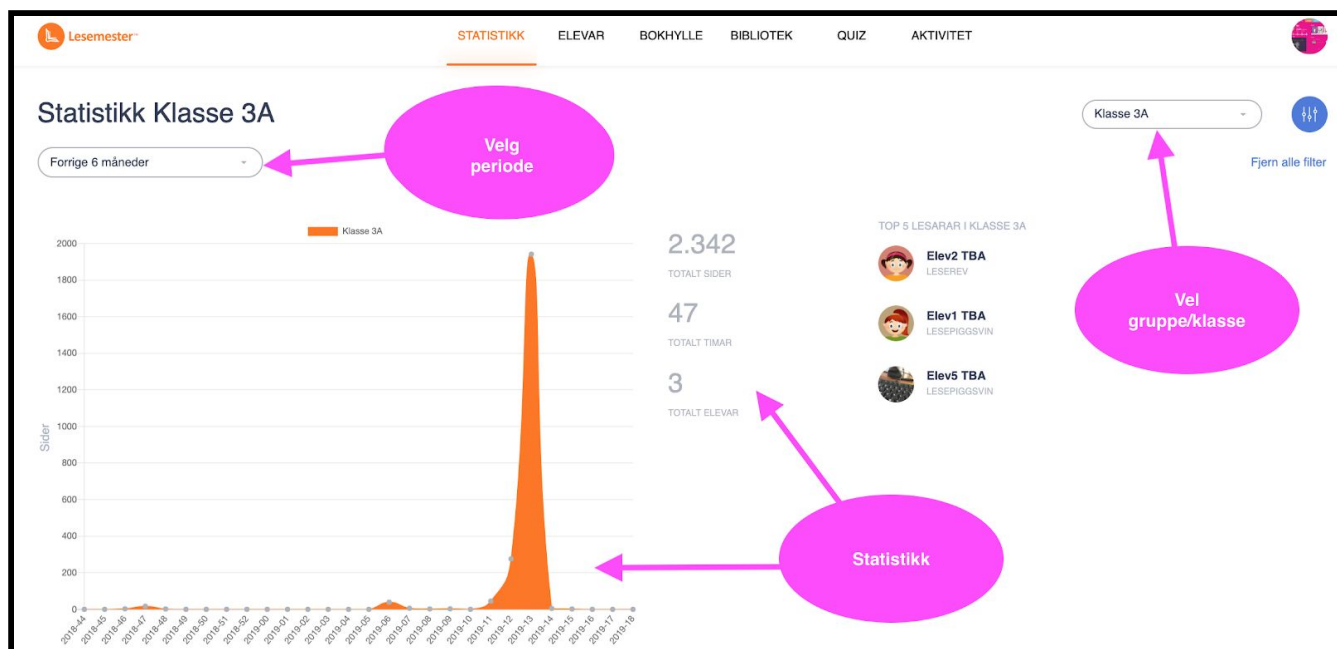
Lesemester

STATISTIKK ELEVAR BOKHYLLE BIBLIOTEK QUIZ AKTIVITET

Statistikk Klasse 3A

Velg periode

Forrige 6 måneder

Klasse 3A

Fjern alle filter

Klasse 3A

2000
1800
1600
1400
1200
1000
800
600
400
200
0

Sider

2018-44 2018-45 2018-46 2018-47 2018-48 2018-49 2018-50 2018-51 2018-52 2019-00 2019-01 2019-02 2019-03 2019-04 2019-05 2019-06 2019-07 2019-08 2019-09 2019-10 2019-11 2019-12 2019-13 2019-14 2019-15 2019-16 2019-17 2019-18

2.342
TOTALT SIDER

47
TOTALT TIMAR

3
TOTALT ELEVAR

TOP 5 LESARAR I KLASSE 3A

Elev2 TBA
LESEREV

Elev1 TBA
LESEPIGGSVIN

Elev5 TBA
LESEPIGGSVIN

Vel gruppe/klasse

Statistikk